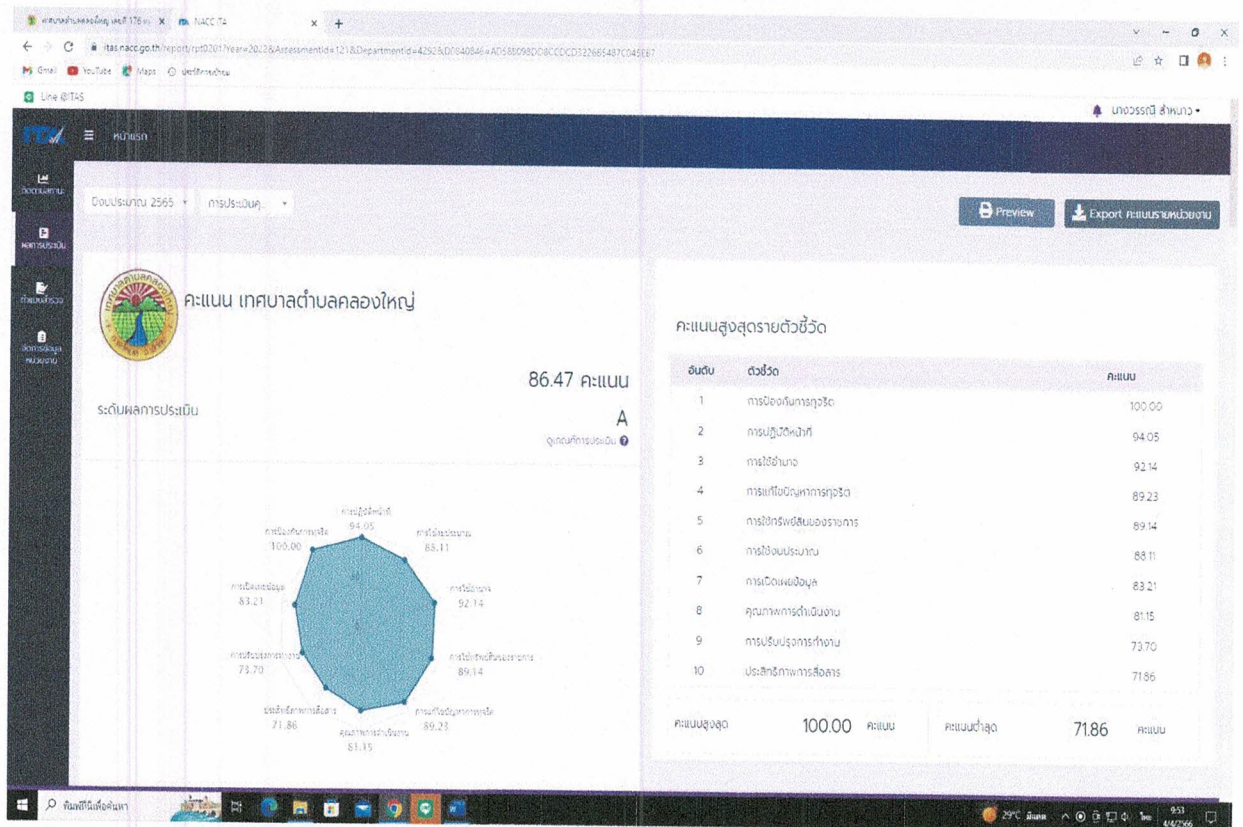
เทศบาลตำบลคลองใหญ่ เลขที่ 176 ห. | NACC ITA

itas.nacc.go.th/report/rpt0201?year=2022&AssessmentId=121&DepartmentId=4292&D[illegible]

Gmail YouTube Maps ประวัติการเข้าชม

Line @ITAS

นางวรรณี สำหนาว

ITA หน้าแรก

ข้อมูลสถานะ

ผลการประเมิน

ตัวแบบสำรวจ

จัดการข้อมูลหน่วยงาน

ปีงบประมาณ 2565 | การประเมินคุ...

Preview | Export คะแนนรายหน่วยงาน

คะแนน เทศบาลตำบลคลองใหญ่

86.47 คะแนน

ระดับผลการประเมิน

A

ดูเกณฑ์การประเมิน

การปฏิบัติหน้าที่ 94.05
การใช้งบประมาณ 88.11
การใช้อำนาจ 92.14
การใช้ทรัพย์สินของราชการ 89.14
การแก้ไขปัญหาการทุจริต 89.23
คุณภาพการดำเนินงาน 81.15
ประสิทธิภาพการสื่อสาร 71.86
การปรับปรุงการทำงาน 73.70
การเปิดเผยข้อมูล 83.21
การป้องกันการทุจริต 100.00

คะแนนสูงสุดรายตัวชี้วัด

| อันดับ | ตัวชี้วัด | คะแนน |
|---|---|---|
| 1 | การป้องกันการทุจริต | 100.00 |
| 2 | การปฏิบัติหน้าที่ | 94.05 |
| 3 | การใช้อำนาจ | 92.14 |
| 4 | การแก้ไขปัญหาการทุจริต | 89.23 |
| 5 | การใช้ทรัพย์สินของราชการ | 89.14 |
| 6 | การใช้งบประมาณ | 88.11 |
| 7 | การเปิดเผยข้อมูล | 83.21 |
| 8 | คุณภาพการดำเนินงาน | 81.15 |
| 9 | การปรับปรุงการทำงาน | 73.70 |
| 10 | ประสิทธิภาพการสื่อสาร | 71.86 |

คะแนนสูงสุด 100.00 คะแนน | คะแนนต่ำสุด 71.86 คะแนน

พิมพ์ที่นี่เพื่อค้นหา

29°C มีแดด 9:53 4/4/2566